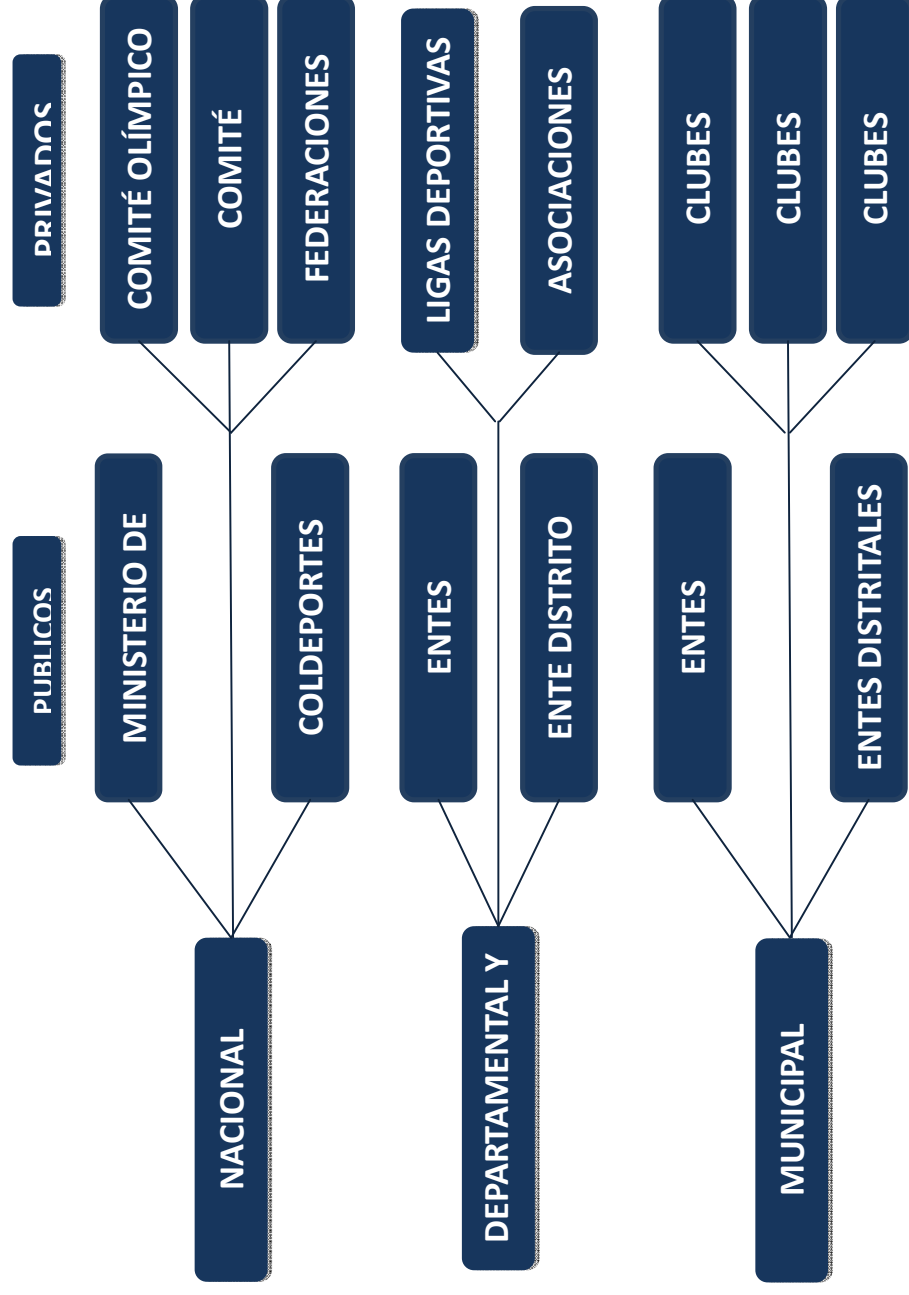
PRIVADOS

COMITÉ OLÍMPICO

COMITÉ

FEDERACIONES

LIGAS DEPORTIVAS

ASOCIACIONES

CLUBES

CLUBES

CLUBES

PUBLICOS

MINISTERIO DE

COLDEPORTES

ENTES

ENTE DISTRITO

ENTES

ENTES DISTRITALES

NACIONAL

DEPARTAMENTAL Y

MUNICIPAL